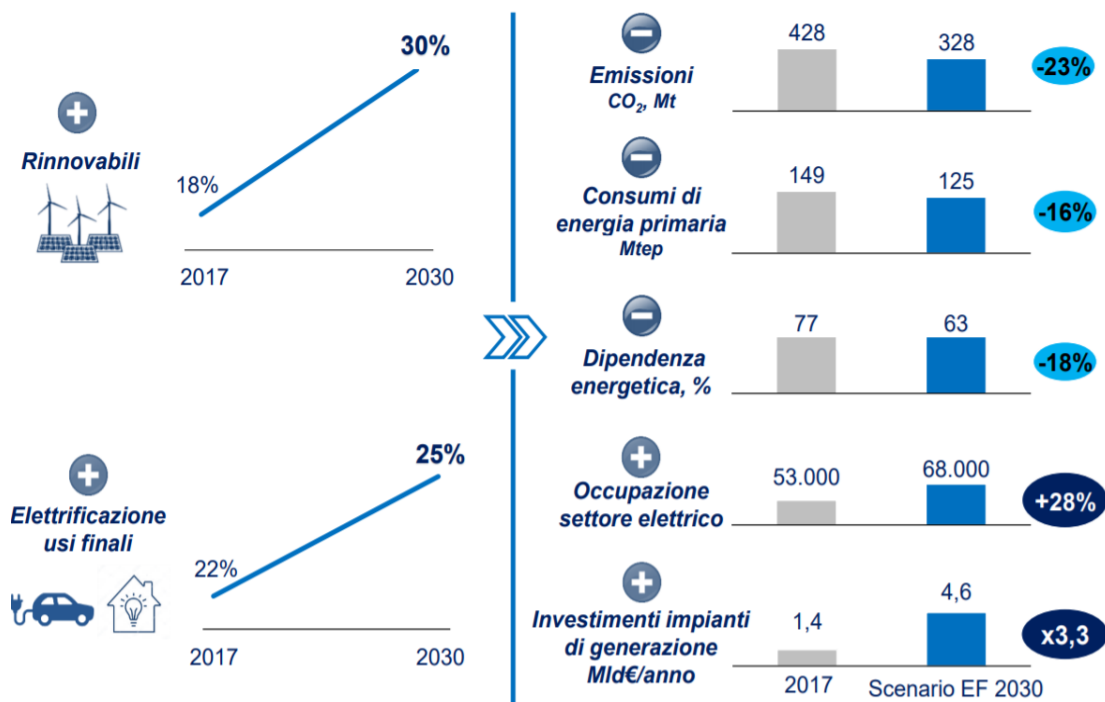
Rinnovabili

18%

30%

2017

2030

Elettrificazione usi finali

22%

25%

2017

2030

Emissioni $CO_2$, Mt

428

328

-23%

Consumi di energia primaria Mtep

149

125

-16%

Dipendenza energetica, %

77

63

-18%

Occupazione settore elettrico

53.000

68.000

+28%

Investimenti impianti di generazione Mld€/anno

1,4

4,6

x3,3

2017

Scenario EF 2030